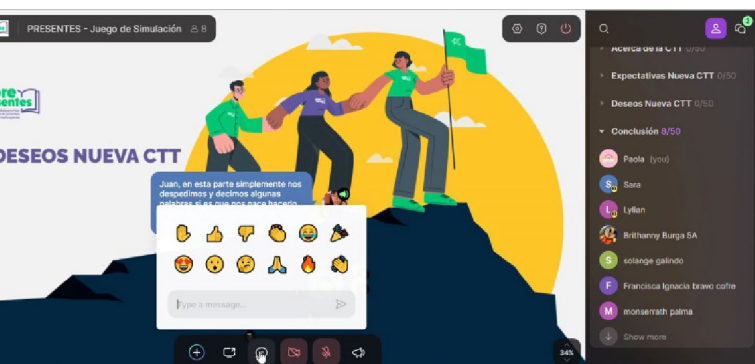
PRESENTES - Juego de Simulación 8

re
entes

DESEOS NUEVA CTT

Juan, en esta parte simplemente nos despedimos y decimos algunas palabras si es que nos nace hacerlo

Type a message...

34%

Acerca de la CTT 0/50

Expectativas Nueva CTT 0/50

Deseos Nueva CTT 0/50

Conclusión 8/50

Paola (you)

Sara

Lylian

Brithanny Burga SA

solange galindo

Francisca Ignacia bravo coffre

monserrath palma

Show more